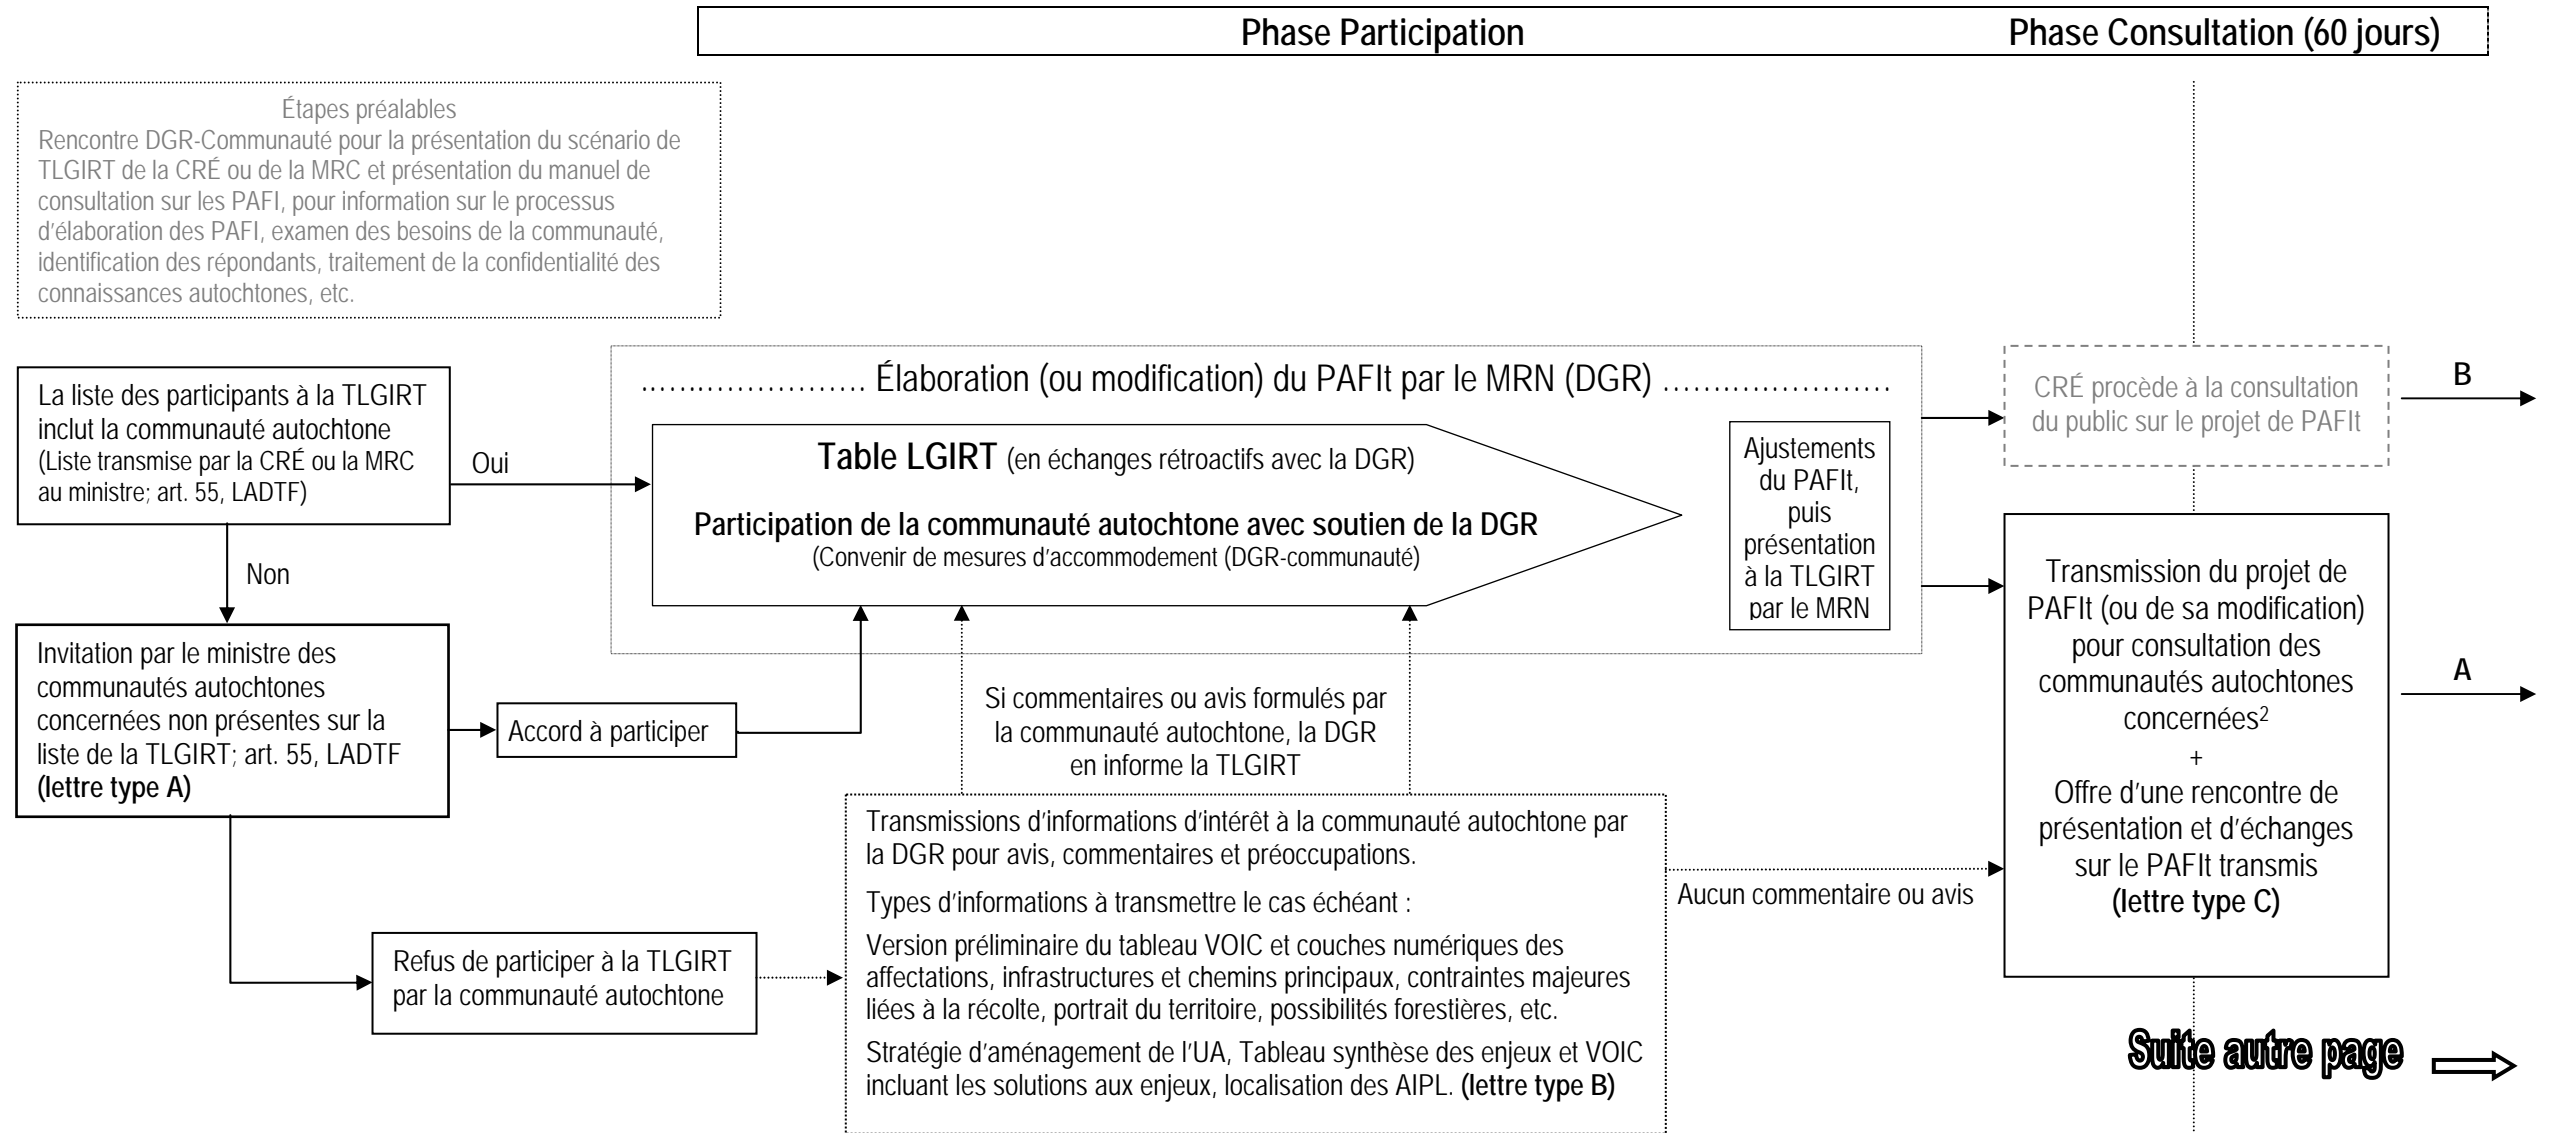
Phase Participation

Phase Consultation (60 jours)

Étapes préalables
Rencontre DGR-Communauté pour la présentation du scénario de TLGIRT de la CRÉ ou de la MRC et présentation du manuel de consultation sur les PAFI, pour information sur le processus d'élaboration des PAFI, examen des besoins de la communauté, identification des répondants, traitement de la confidentialité des connaissances autochtones, etc.

La liste des participants à la TLGIRT inclut la communauté autochtone (Liste transmise par la CRÉ ou la MRC au ministre; art. 55, LADTF)

Oui

Non

Élaboration (ou modification) du PAFIt par le MRN (DGR)

Table LGIRT (en échanges rétroactifs avec la DGR)

Participation de la communauté autochtone avec soutien de la DGR
(Convenir de mesures d'accommodement (DGR-communauté)

Ajustements du PAFIt, puis présentation à la TLGIRT par le MRN

CRÉ procède à la consultation du public sur le projet de PAFIt

B

Transmission du projet de PAFIt (ou de sa modification) pour consultation des communautés autochtones concernées$^2$
+
Offre d'une rencontre de présentation et d'échanges sur le PAFIt transmis
(lettre type C)

A

Invitation par le ministre des communautés autochtones concernées non présentes sur la liste de la TLGIRT; art. 55, LADTF
(lettre type A)

Accord à participer

Si commentaires ou avis formulés par la communauté autochtone, la DGR en informe la TLGIRT

Transmissions d'informations d'intérêt à la communauté autochtone par la DGR pour avis, commentaires et préoccupations.

Types d'informations à transmettre le cas échéant :

Version préliminaire du tableau VOIC et couches numériques des affectations, infrastructures et chemins principaux, contraintes majeures liées à la récolte, portrait du territoire, possibilités forestières, etc.

Stratégie d'aménagement de l'UA, Tableau synthèse des enjeux et VOIC incluant les solutions aux enjeux, localisation des AIPL. (lettre type B)

Aucun commentaire ou avis

Refus de participer à la TLGIRT par la communauté autochtone

Suite autre page